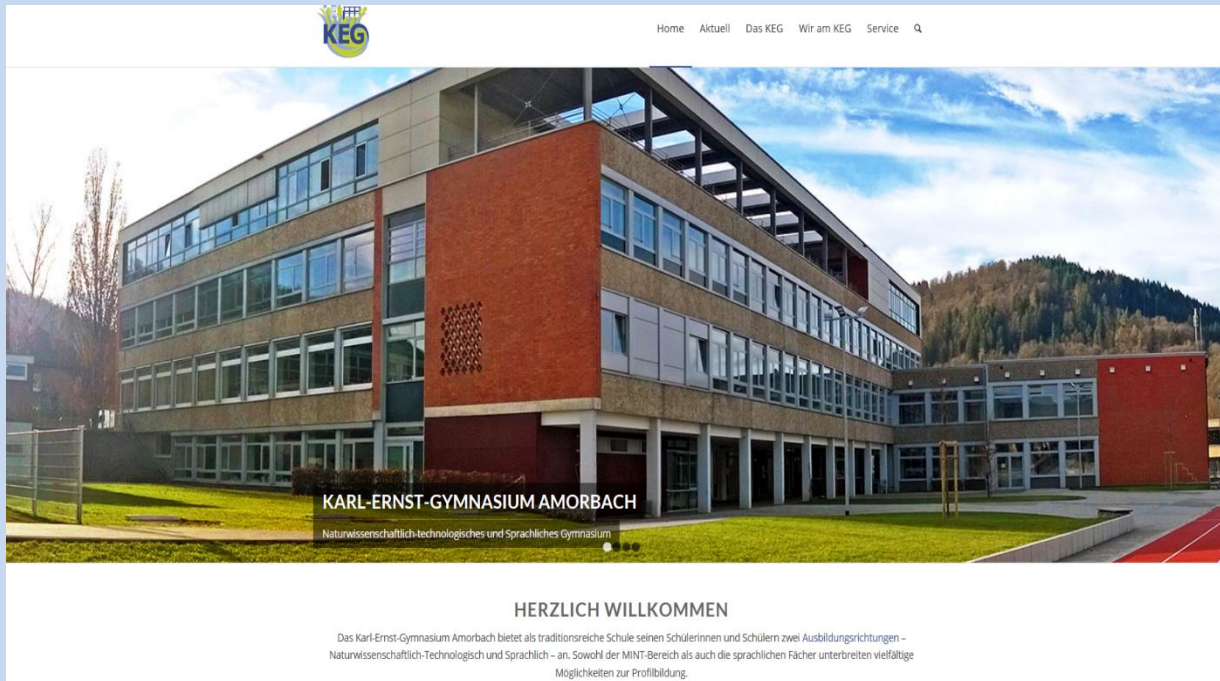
KEG

Home Aktuell Das KEG Wir am KEG Service

KARL-ERNST-GYMNASIUM AMORBACH

Naturwissenschaftlich-technologisches und Sprachliches Gymnasium

HERZLICH WILLKOMMEN

Das Karl-Ernst-Gymnasium Amorbach bietet als traditionsreiche Schule seinen Schülerinnen und Schülern zwei Ausbildungsrichtungen – Naturwissenschaftlich-Technologisch und Sprachlich – an. Sowohl der MINT-Bereich als auch die sprachlichen Fächer unterbreiten vielfältige Möglichkeiten zur Profilbildung.